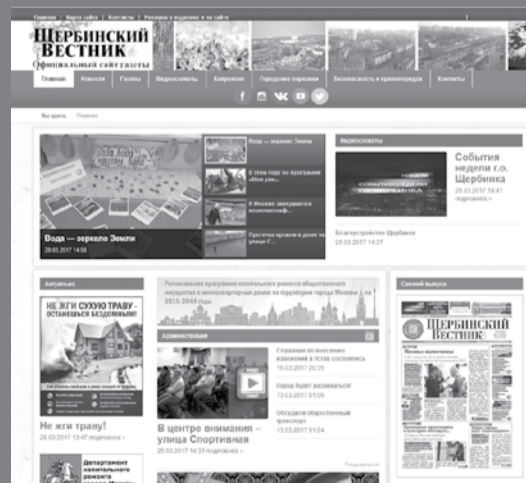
Главная | Карта сайта | Контакты | Реклама в издании и на сайте

ЩЕРБИНСКИЙ ВЕСТНИК
Официальный сайт газеты

Главная | Новости | Газеты | Видеосюжеты | Киноплан | Городские парковки | Безопасность и правопорядок | Контакты

Вы здесь: Главная

Вода — зеркало Земли
В этом году по программе «Мои ули...
В Москве завершается волонтерский...
Проезжая по улицам у домов на улице С...

Вода — зеркало Земли
28.03.2017 14:56

Видеосюжеты

События недели г.о. Щербинка
28.03.2017 14:41
подробнее »

Благоустройство Щербинки
28.03.2017 14:27

Актуально

НЕ ЖГИ СУХУЮ ТРАВУ – ОСТАНЕШЬСЯ БЕЗДОМНЫМ!

Не жги траву!
28.03.2017 13:47 подробнее »

Департамент капитального ремонта

Региональная программа капитального ремонта общего имущества в многоквартирных домах на территории города Москвы на 2015-2044 годы

Администрация

В центре внимания – улица Спортивная
28.03.2017 14:33 подробнее »

Слушания по внесению изменений в ПЗЗ состоялись
16.03.2017 20:35

Город будет развиваться!
13.03.2017 01:09

Обсудили общественный транспорт
13.03.2017 01:04

Свежий выпуск

ЩЕРБИНСКИЙ ВЕСТНИК